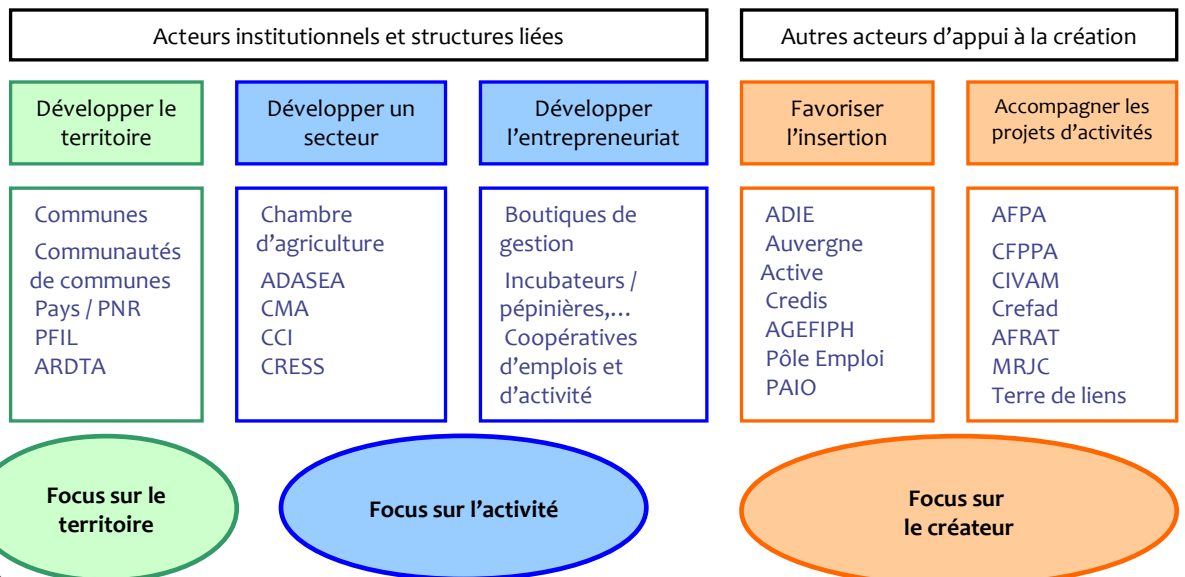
Acteurs institutionnels et structures liées

Développer le territoire

Communes
Communautés de communes
Pays / PNR
PFIL
ARDTA

Développer un secteur

Chambre d'agriculture
ADASEA
CMA
CCI
CRESS

Développer l'entrepreneuriat

Boutiques de gestion
Incubateurs / pépinières,…
Coopératives d'emplois et d'activité

Autres acteurs d'appui à la création

Favoriser l'insertion

ADIE
Auvergne Active
Credis
AGEFIPH
Pôle Emploi
PAIO

Accompagner les projets d'activités

AFPA
CFPPA
CIVAM
Crefad
AFRAT
MRJC
Terre de liens

Focus sur le territoire

Focus sur l'activité

Focus sur le créateur